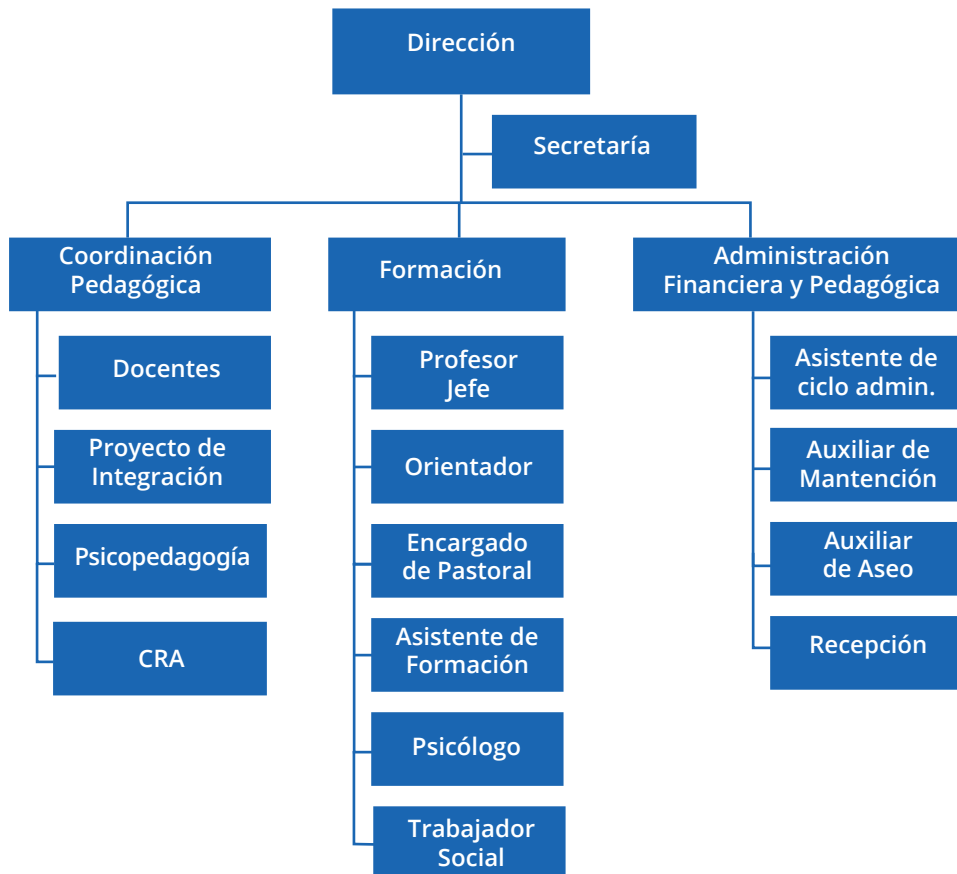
Dirección

Secretaría

Coordinación Pedagógica

Docentes

Proyecto de Integración

Psicopedagogía

CRA

Formación

Profesor Jefe

Orientador

Encargado de Pastoral

Asistente de Formación

Psicólogo

Trabajador Social

Administración Financiera y Pedagógica

Asistente de ciclo admin.

Auxiliar de Mantención

Auxiliar de Aseo

Recepción